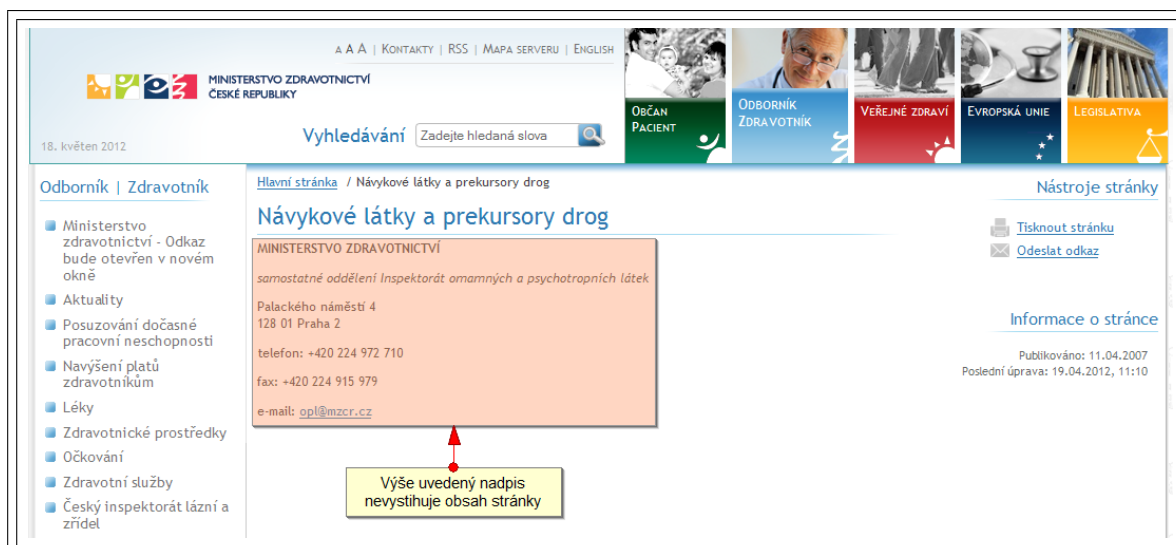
A A A | KONTAKTY | RSS | MAPA SERVERU | ENGLISH

MINISTERSTVO ZDRAVOTNICTVÍ ČESKÉ REPUBLIKY

Vyhledávání Zadejte hledaná slova

18. květen 2012

OBČAN PACIENT

ODBORNÍK ZDRAVOTNÍK

VEŘEJNÉ ZDRAVÍ

EVROPSKÁ UNIE

LEGISLATIVA

Odborník | Zdravotník

Ministerstvo zdravotnictví - Odkaz bude otevřen v novém okně

Aktuality

Posuzování dočasné pracovní neschopnosti

Navýšení platů zdravotníkům

Léky

Zdravotnické prostředky

Očkování

Zdravotní služby

Český inspektorát lázní a zřídel

Hlavní stránka / Návykové látky a prekursory drog

Návykové látky a prekursory drog

MINISTERSTVO ZDRAVOTNICTVÍ

samostatné oddělení Inspektorát omamných a psychotropních látek

Palackého náměstí 4
128 01 Praha 2

telefon: +420 224 972 710

fax: +420 224 915 979

e-mail: opl@mzcr.cz

Výše uvedený nadpis nevystihuje obsah stránky

Nástroje stránky

Tisknout stránku

Odeslat odkaz

Informace o stránce

Publikováno: 11.04.2007
Poslední úprava: 19.04.2012, 11:10